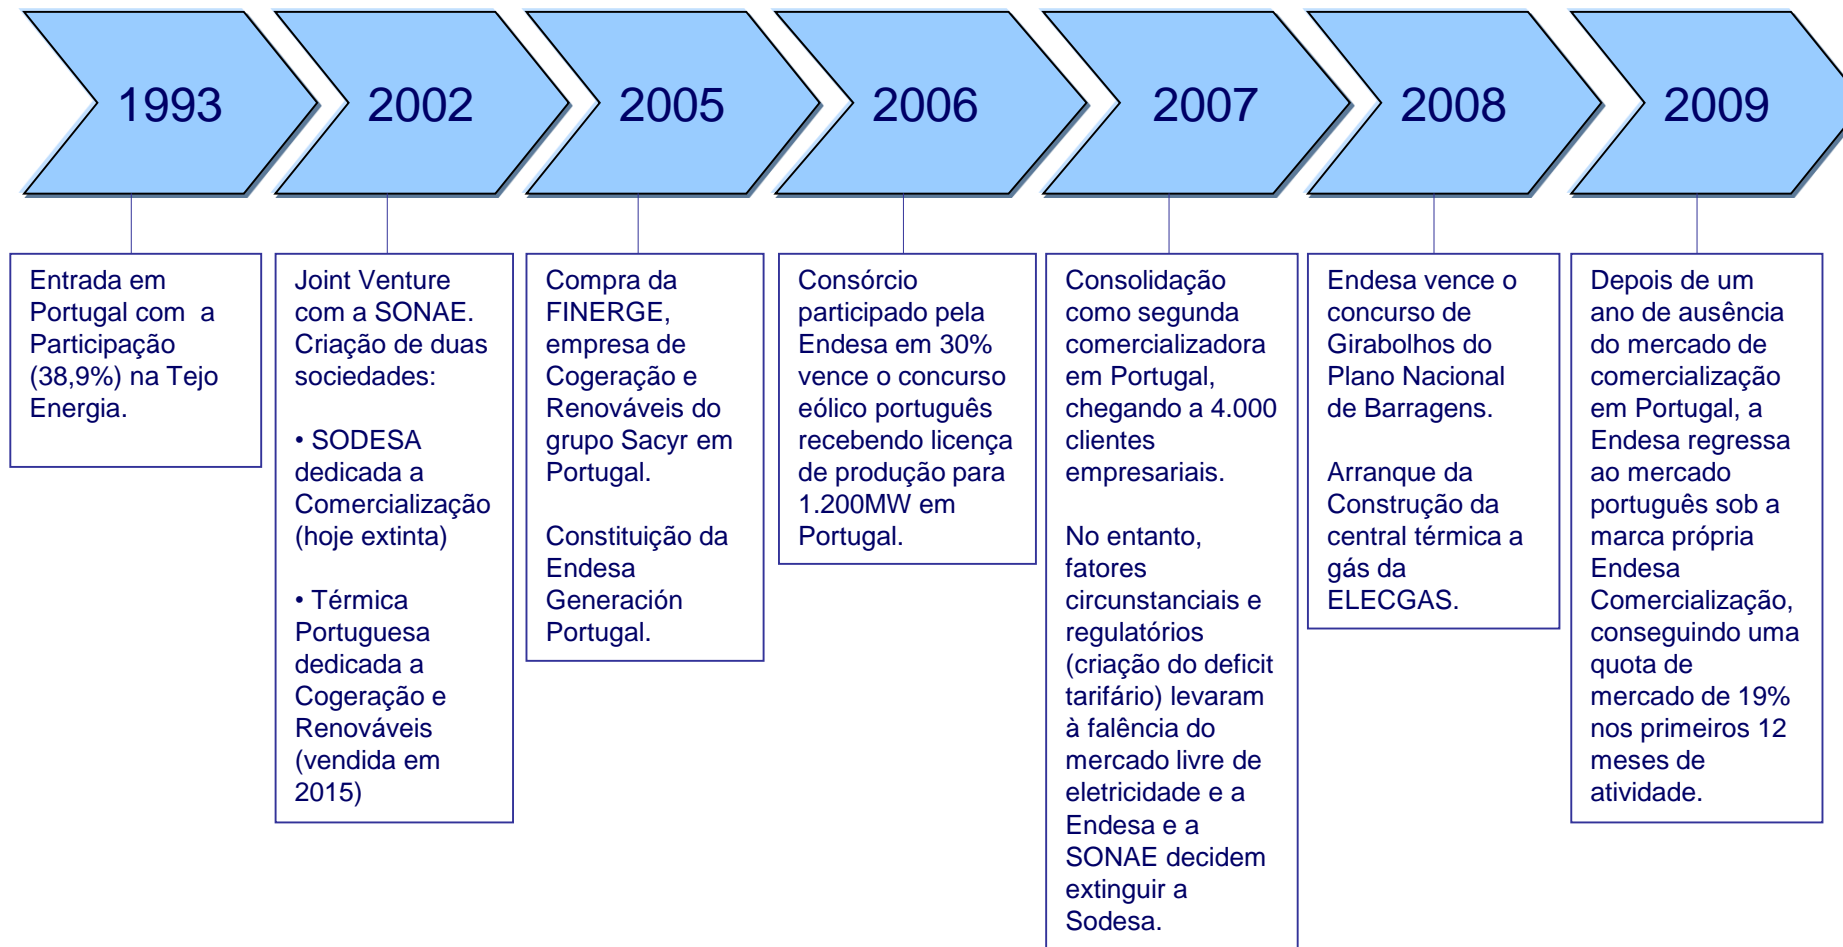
1993

Entrada em Portugal com a Participação (38,9%) na Tejo Energia.

2002

Joint Venture com a SONAE. Criação de duas sociedades:

• SODESA dedicada a Comercialização (hoje extinta)

• Térmica Portuguesa dedicada a Cogeração e Renováveis (vendida em 2015)

2005

Compra da FINERGE, empresa de Cogeração e Renováveis do grupo Sacyr em Portugal.

Constituição da Endesa Generación Portugal.

2006

Consórcio participado pela Endesa em 30% vence o concurso eólico português recebendo licença de produção para 1.200MW em Portugal.

2007

Consolidação como segunda comercializadora em Portugal, chegando a 4.000 clientes empresariais.

No entanto, fatores circunstanciais e regulatórios (criação do deficit tarifário) levaram à falência do mercado livre de eletricidade e a Endesa e a SONAE decidem extinguir a Sodesa.

2008

Endesa vence o concurso de Girabolhos do Plano Nacional de Barragens.

Arranque da Construção da central térmica a gás da ELECGAS.

2009

Depois de um ano de ausência do mercado de comercialização em Portugal, a Endesa regressa ao mercado português sob a marca própria Endesa Comercialização, conseguindo uma quota de mercado de 19% nos primeiros 12 meses de atividade.